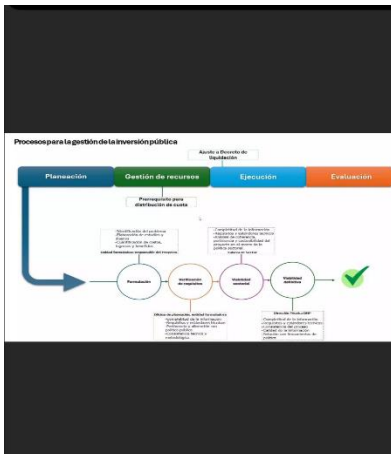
Procesos para la gestión de la inversión pública

Ajuste a Decreto de liquidación

Planeación

Gestión de recursos

Ejecución

Evaluación

Prerrequisito para distribución de cupo

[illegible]

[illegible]

Formulación

Verificación de requisitos

Viabilidad sectorial

Viabilidad definitiva

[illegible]

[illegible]